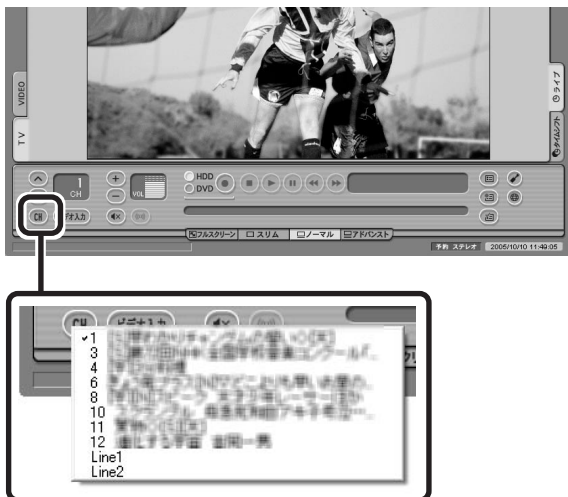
VIDEO

TV

ライブ

タイムシフト

1
CH

VOL

HDD
DVD

CH

ビデオ入力

フルスクリーン
スリム
ノーマル
アドバンスト

予約 ステレオ 2005/10/10 11:49:05

CH

ビデオ入力

✓1 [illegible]
3 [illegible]
4 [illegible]
6 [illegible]
8 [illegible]
10 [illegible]
11 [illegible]
12 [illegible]
Line1
Line2